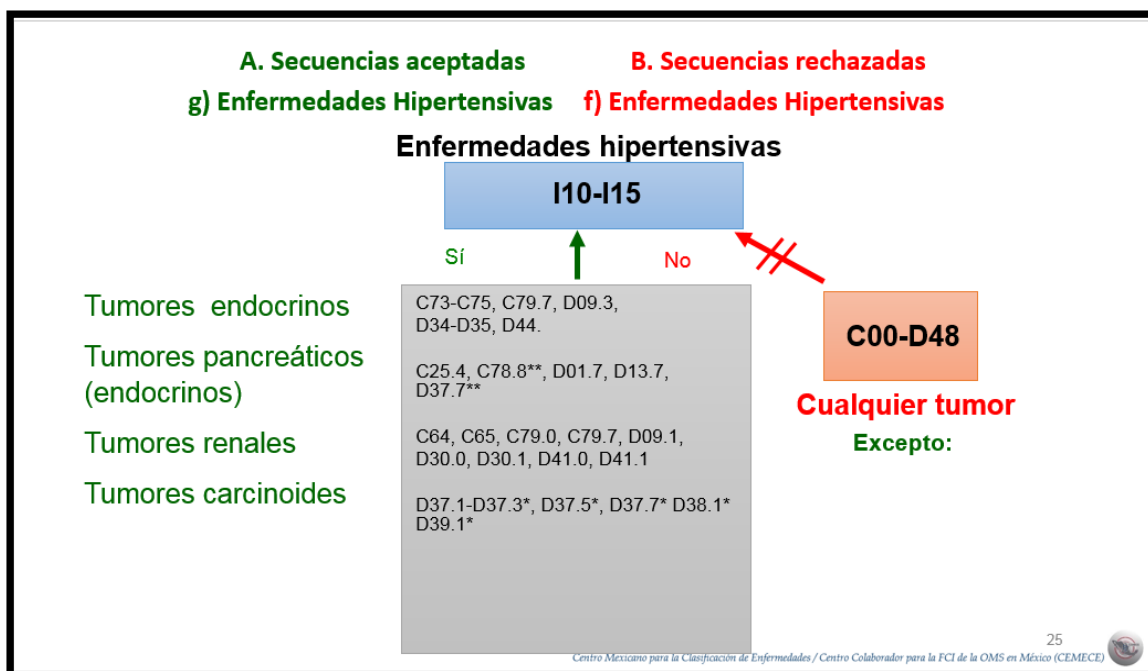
A. Secuencias aceptadas
g) Enfermedades Hipertensivas

B. Secuencias rechazadas
f) Enfermedades Hipertensivas

Enfermedades hipertensivas

I10-I15

Sí

No

Tumores endocrinos

C73-C75, C79.7, D09.3, D34-D35, D44.

Tumores pancreáticos (endocrinos)

C25.4, C78.8**, D01.7, D13.7, D37.7**

Tumores renales

C64, C65, C79.0, C79.7, D09.1, D30.0, D30.1, D41.0, D41.1

Tumores carcinoides

D37.1-D37.3*, D37.5*, D37.7* D38.1* D39.1*

C00-D48

Cualquier tumor

Excepto:

25

Centro Mexicano para la Clasificación de Enfermedades / Centro Colaborador para la FCI de la OMS en México (CEMECE)